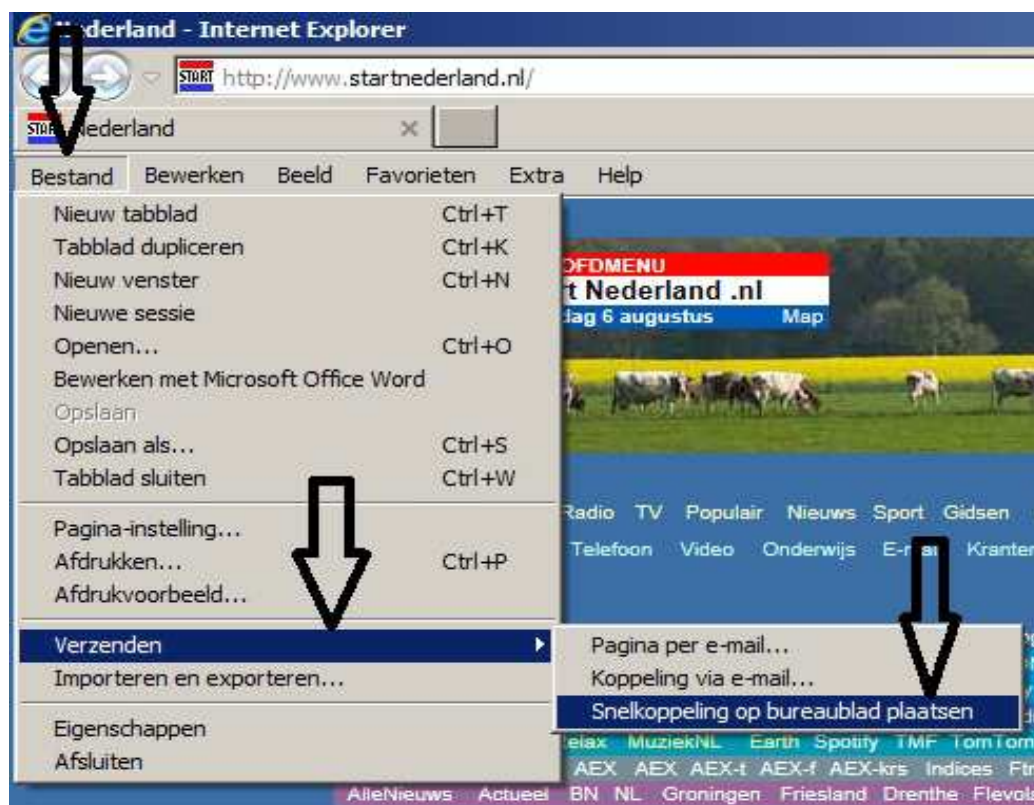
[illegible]derland - Internet Explorer

START http://www.startnederland.nl/

START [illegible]ederland ×

Bestand Bewerken Beeld Favorieten Extra Help

Nieuw tabblad Ctrl+T
Tabblad dupliceren Ctrl+K
Nieuw venster Ctrl+N
Nieuwe sessie
Openen... Ctrl+O
Bewerken met Microsoft Office Word
Opslaan
Opslaan als... Ctrl+S
Tabblad sluiten Ctrl+W

Pagina-instelling...
Afdrukken... Ctrl+P
Afdrukvoorbeeld...

Verzenden
Importeren en exporteren...

Eigenschappen
Afsluiten

Pagina per e-mail...
Koppeling via e-mail...
Snelkoppeling op bureaublad plaatsen

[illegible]OFDMENU
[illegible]t Nederland .nl
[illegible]dag 6 augustus Map

Radio TV Populair Nieuws Sport Gidsen
Telefoon Video Onderwijs E-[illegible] Kranten

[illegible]elax MuziekNL Earth Spotify TMF TomTom
AEX AEX AEX-t AEX-f AEX-krs Indices Ftr
AlleNieuws Actueel BN NL Groningen Friesland Drenthe Flevo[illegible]